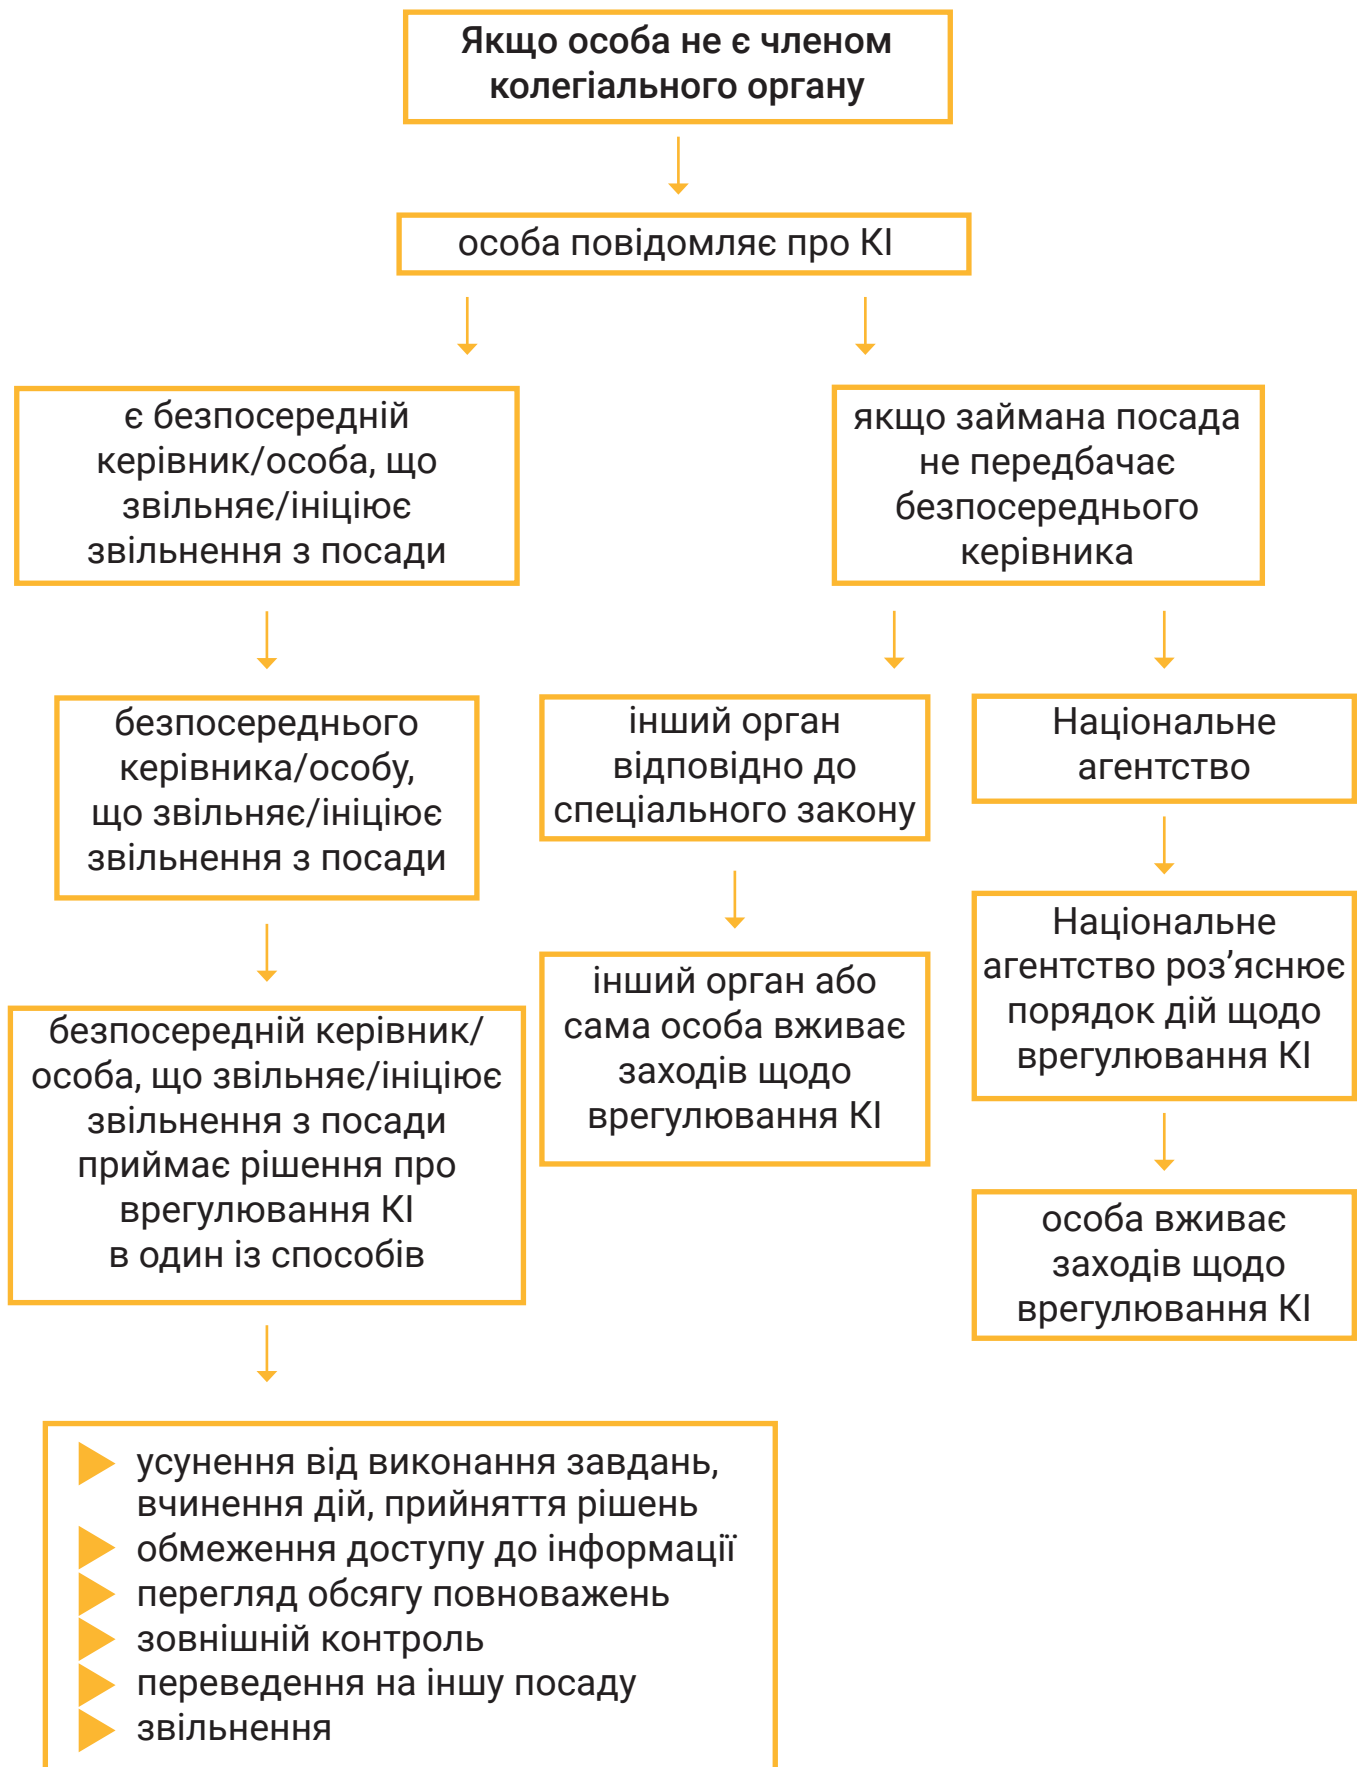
Якщо особа не є членом колегіального органу

особа повідомляє про КІ

є безпосередній керівник/особа, що звільняє/ініціює звільнення з посади

якщо займана посада не передбачає безпосереднього керівника

безпосереднього керівника/особу, що звільняє/ініціює звільнення з посади

інший орган відповідно до спеціального закону

Національне агентство

безпосередній керівник/особа, що звільняє/ініціює звільнення з посади приймає рішення про врегулювання КІ в один із способів

інший орган або сама особа вживає заходів щодо врегулювання КІ

Національне агентство роз’яснює порядок дій щодо врегулювання КІ

особа вживає заходів щодо врегулювання КІ

усунення від виконання завдань, вчинення дій, прийняття рішень
обмеження доступу до інформації
перегляд обсягу повноважень
зовнішній контроль
переведення на іншу посаду
звільнення